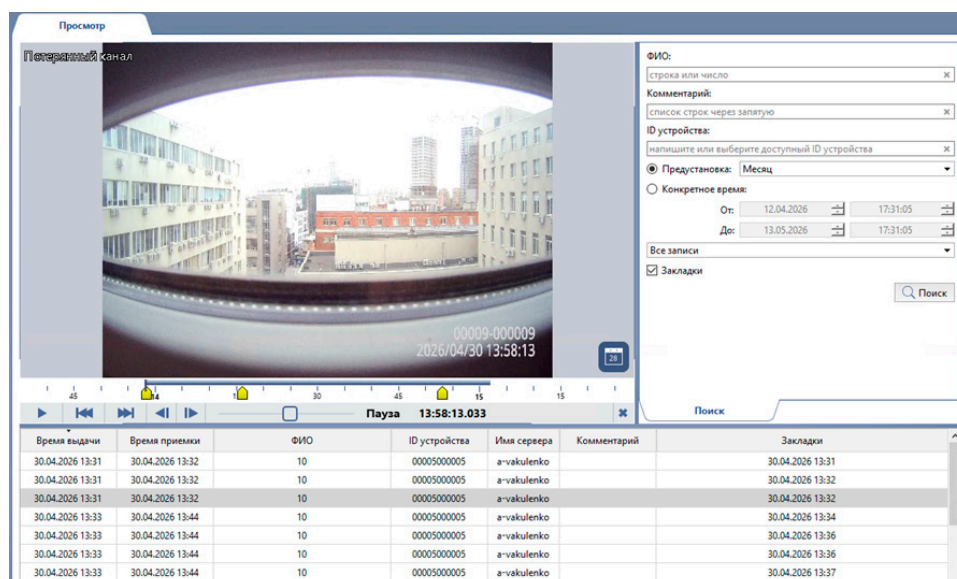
Просмотр

Потерянный канал

00009-000009
2026/04/30 13:58:13

28

45 14 30 45 15 15

Пауза 13:58:13.033

ФИО:
строка или число
Комментарий:
список строк через запятую
ID устройства:
напишите или выберите доступный ID устройства
Предустановка: Месяц
Конкретное время:
От: 12.04.2026 17:31:05
До: 13.05.2026 17:31:05
Все записи
Закладки
Поиск

Поиск

| Время выдачи | Время приемки | ФИО | ID устройства | Имя сервера | Комментарий | Закладки |
|---|---|---|---|---|---|---|
| 30.04.2026 13:31 | 30.04.2026 13:32 | 10 | 00005000005 | a-vakulenko | | 30.04.2026 13:31 |
| 30.04.2026 13:31 | 30.04.2026 13:32 | 10 | 00005000005 | a-vakulenko | | 30.04.2026 13:32 |
| 30.04.2026 13:31 | 30.04.2026 13:32 | 10 | 00005000005 | a-vakulenko | | 30.05.2026 13:32 |
| 30.04.2026 13:33 | 30.04.2026 13:44 | 10 | 00005000005 | a-vakulenko | | 30.04.2026 13:34 |
| 30.04.2026 13:33 | 30.04.2026 13:44 | 10 | 00005000005 | a-vakulenko | | 30.04.2026 13:36 |
| 30.04.2026 13:33 | 30.04.2026 13:44 | 10 | 00005000005 | a-vakulenko | | 30.04.2026 13:36 |
| 30.04.2026 13:33 | 30.04.2026 13:44 | 10 | 00005000005 | a-vakulenko | | 30.04.2026 13:37 |